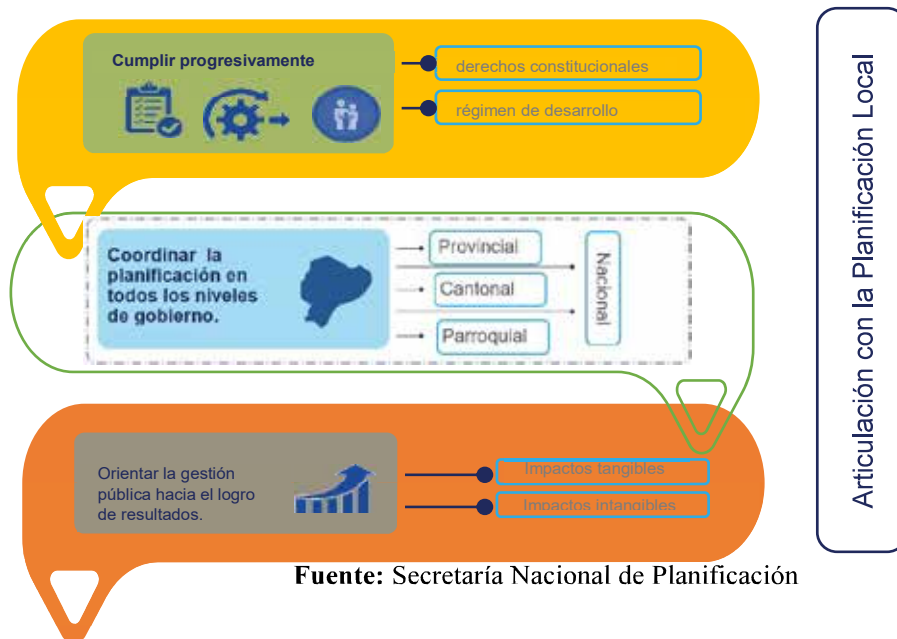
Cumplir progresivamente

derechos constitucionales

régimen de desarrollo

Coordinar la planificación en todos los niveles de gobierno.

Provincial

Cantonal

Parroquial

Nacional

Orientar la gestión pública hacia el logro de resultados.

Impactos tangibles

Impactos intangibles

Articulación con la Planificación Local

**Fuente:** Secretaría Nacional de Planificación